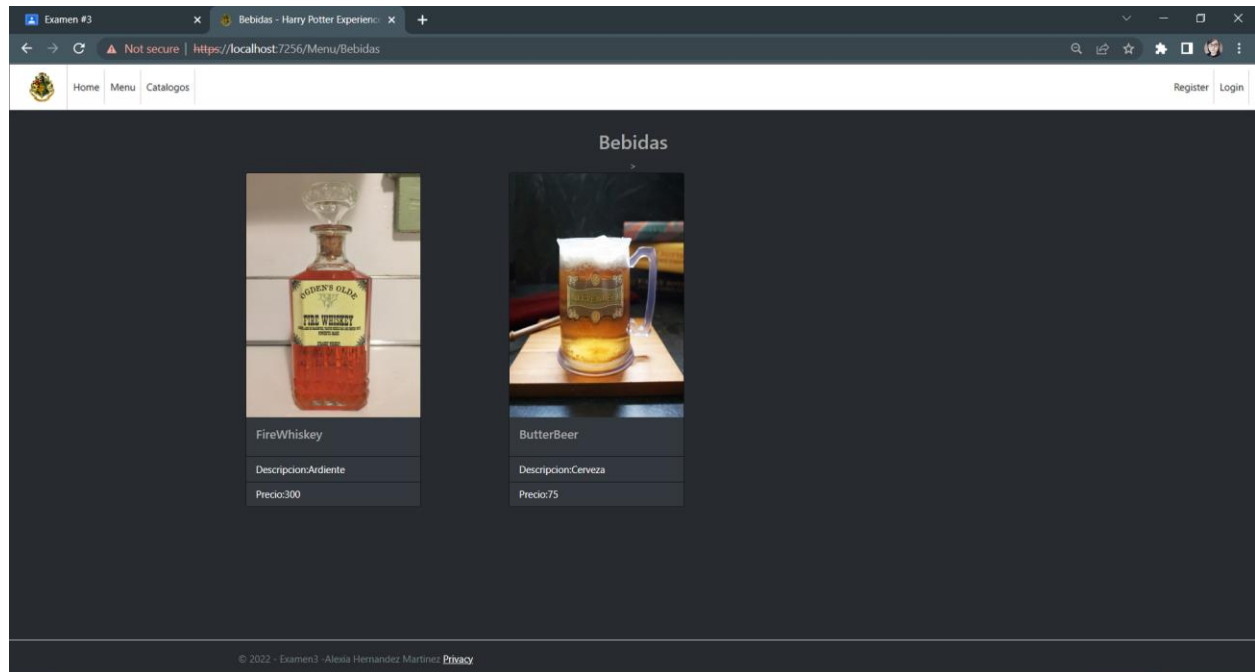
Examen #3
Bebidas - Harry Potter Experienc
Not secure | https://localhost:7256/Menu/Bebidas

Home Menu Catalogos
Register Login

Bebidas

>

OGDEN'S OLDE
FIRE WHISKEY

FireWhiskey
Descripcion:Ardiente
Precio:300

ButterBeer
Descripcion:Cerveza
Precio:75

© 2022 - Examen3 -Alexia Hernandez Martinez Privacy